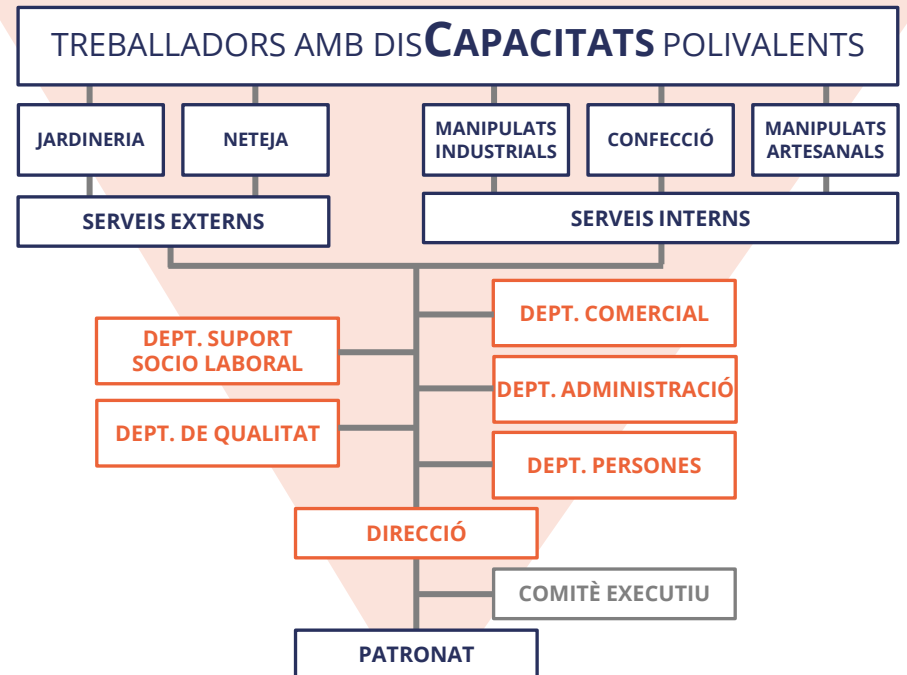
TREBALLADORS AMB DISCAPACITATS POLIVALENTS

JARDINERIA

NETEJA

MANIPULATS INDUSTRIALS

CONFECCIÓ

MANIPULATS ARTESANALS

SERVEIS EXTERNS

SERVEIS INTERNS

DEPT. COMERCIAL

DEPT. SUPORT SOCIO LABORAL

DEPT. ADMINISTRACIÓ

DEPT. DE QUALITAT

DEPT. PERSONES

DIRECCIÓ

COMITÈ EXECUTIU

PATRONAT